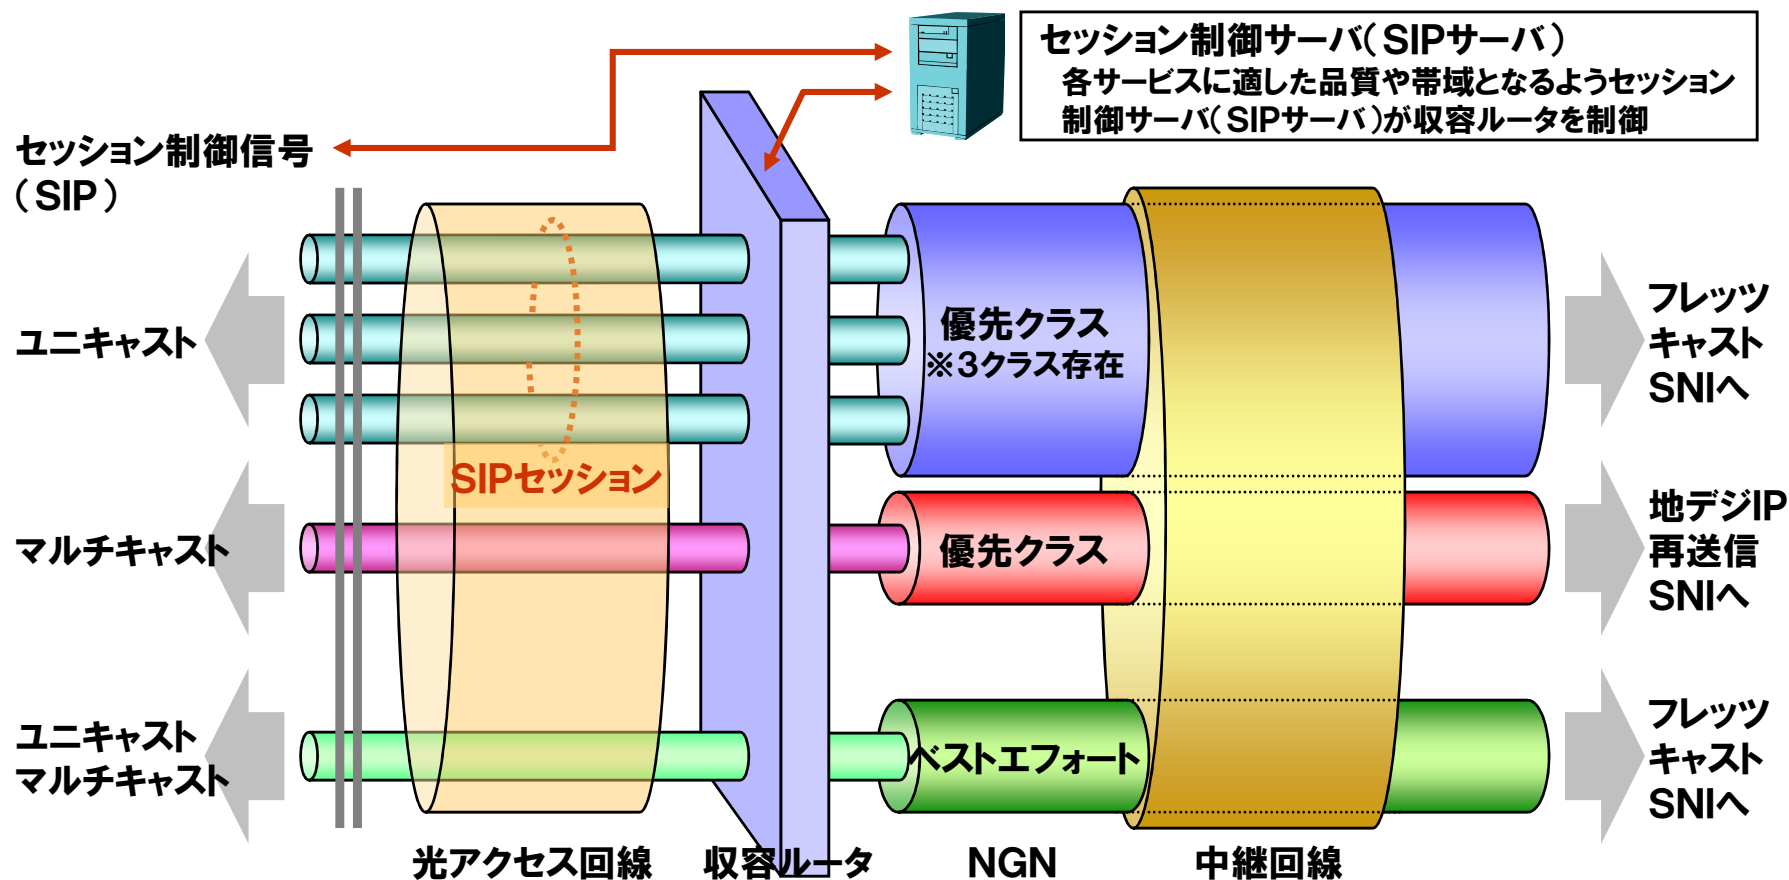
セッション制御サーバ（SIPサーバ）
各サービスに適した品質や帯域となるようセッション制御サーバ（SIPサーバ）が収容ルータを制御

セッション制御信号（SIP）

ユニキャスト

マルチキャスト

ユニキャスト
マルチキャスト

SIPセッション

優先クラス
※3クラス存在

優先クラス

ベストエフォート

フレッツ
キャスト
SNIへ

地デジIP
再送信
SNIへ

フレッツ
キャスト
SNIへ

光アクセス回線　収容ルータ　NGN　中継回線